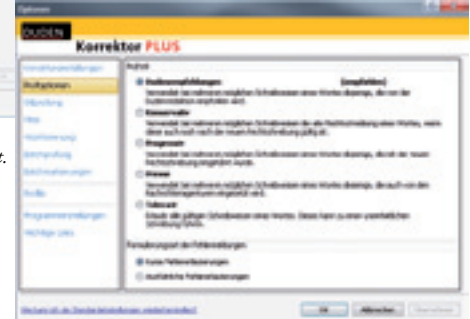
Optionen

DUDEN

Korrektor PLUS

Voreinstellungen

Stiloptionen

Silbentrennung

Hilfe

Worttrennung

Rechtschreibung

Benutzerwörterbuch

Profile

Programmeinstellungen

Wichtige Links

Auswahl

Dudenempfehlungen [empfohlen]

Konservativ

Progressiv

Presse

Tolerant

Formulierungsart der Fehlermeldungen

Kurze Fehlermeldungen

Ausführliche Fehlermeldungen

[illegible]

OK

Abbrechen

Übernehmen